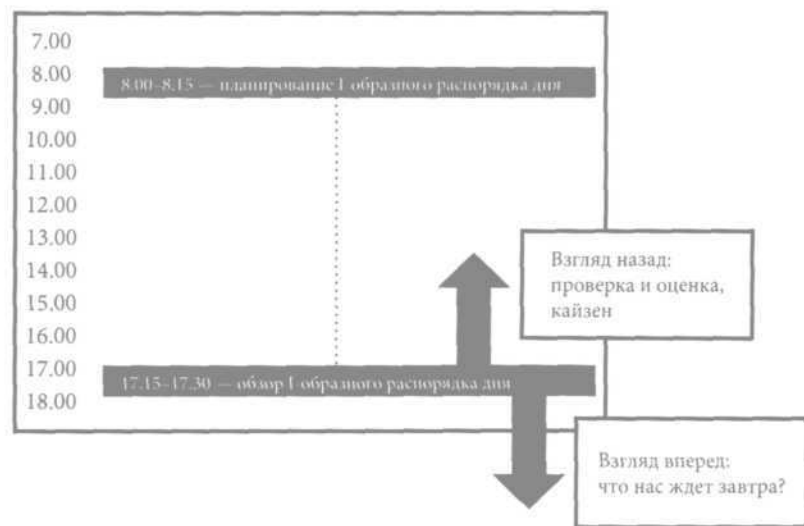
7.00
8.00
9.00
10.00
11.00
12.00
13.00
14.00
15.00
16.00
17.00
18.00

8.00–8.15 — планирование Г-образного распорядка дня

17.15–17.30 — обзор Г-образного распорядка дня

Взгляд назад: проверка и оценка, кайзен

Взгляд вперед: что нас ждет завтра?